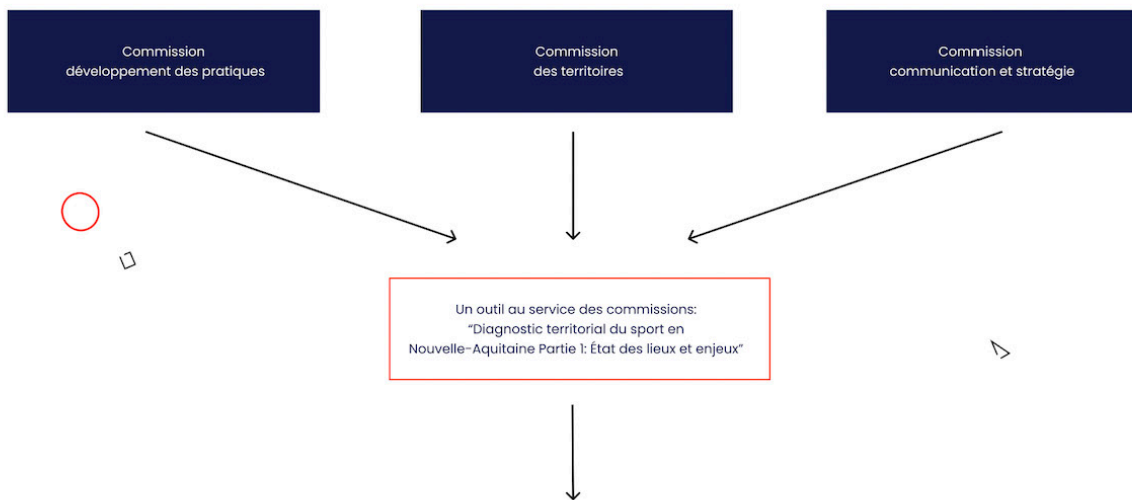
Commission
développement des pratiques

Commission
des territoires

Commission
communication et stratégie

Un outil au service des commissions:
"Diagnostic territorial du sport en Nouvelle-Aquitaine Partie 1: État des lieux et enjeux"